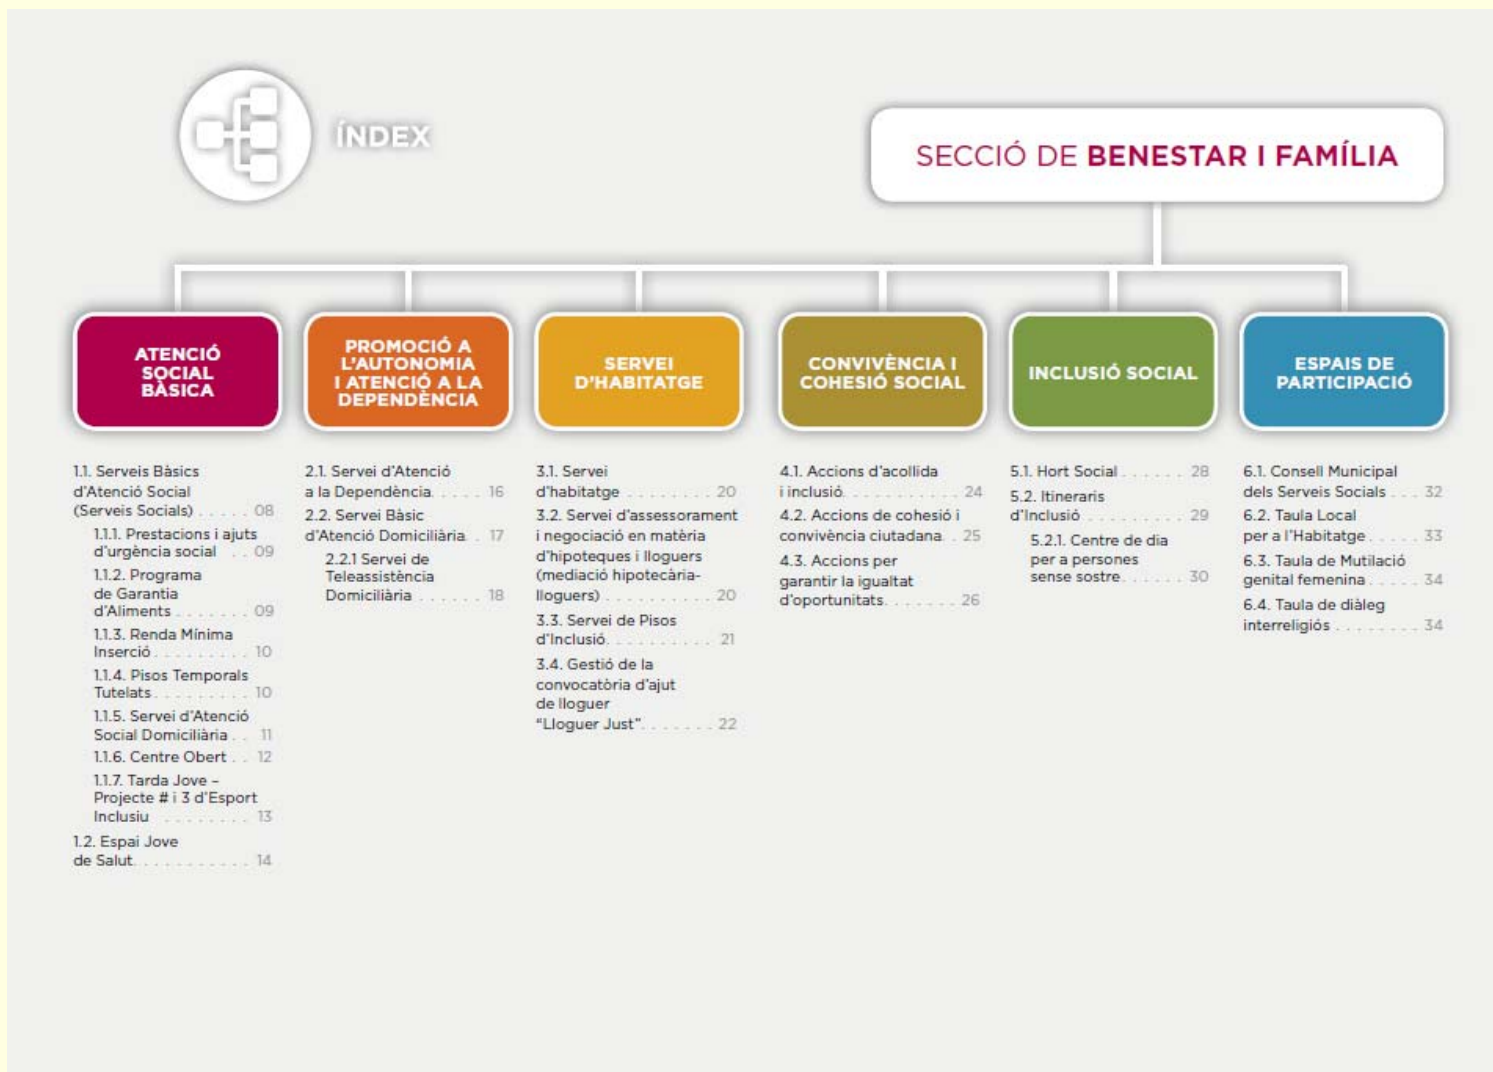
ÍNDEX

SECCIÓ DE BENESTAR I FAMÍLIA

ATENCIÓ SOCIAL BÀSICA

1.1. Serveis Bàsics d'Atenció Social (Serveis Socials) . . . . . 08
1.1.1. Prestacions i ajuts d'urgència social . . 09
1.1.2. Programa de Garantia d'Aliments . . . . . . . 09
1.1.3. Renda Mínima Inserció . . . . . . . . . 10
1.1.4. Pisos Temporals Tutelats . . . . . . . . . 10
1.1.5. Servei d'Atenció Social Domiciliària . . 11
1.1.6. Centre Obert . . 12
1.1.7. Tarda Jove – Projecte # i 3 d'Esport Inclusiu . . . . . . . . 13
1.2. Espai Jove de Salut . . . . . . . . . . . 14

PROMOCIÓ A L'AUTONOMIA I ATENCIÓ A LA DEPENDÈNCIA

2.1. Servei d'Atenció a la Dependència . . . . 16
2.2. Servei Bàsic d'Atenció Domiciliària . 17
2.2.1 Servei de Teleassistència Domiciliària . . . . . . 18

SERVEI D'HABITATGE

3.1. Servei d'habitatge . . . . . . . . . 20
3.2. Servei d'assessorament i negociació en matèria d'hipoteques i lloguers (mediació hipotecària-lloguers) . . . . . . . . . . 20
3.3. Servei de Pisos d'Inclusió . . . . . . . . . . 21
3.4. Gestió de la convocatòria d'ajut de lloguer "Lloguer Just" . . . . . . . 22

CONVIVÈNCIA I COHESIÓ SOCIAL

4.1. Accions d'acollida i inclusió . . . . . . . . . . . 24
4.2. Accions de cohesió i convivència ciutadana . . 25
4.3. Accions per garantir la igualtat d'oportunitats . . . . . . . 26

INCLUSIÓ SOCIAL

5.1. Hort Social . . . . . . 28
5.2. Itineraris d'Inclusió . . . . . . . . . . 29
5.2.1. Centre de dia per a persones sense sostre . . . . . . 30

ESPAIS DE PARTICIPACIÓ

6.1. Consell Municipal dels Serveis Socials . . . 32
6.2. Taula Local per a l'Habitatge . . . . . 33
6.3. Taula de Mutilació genital femenina . . . . . 34
6.4. Taula de diàleg interreligiós . . . . . . . . . 34